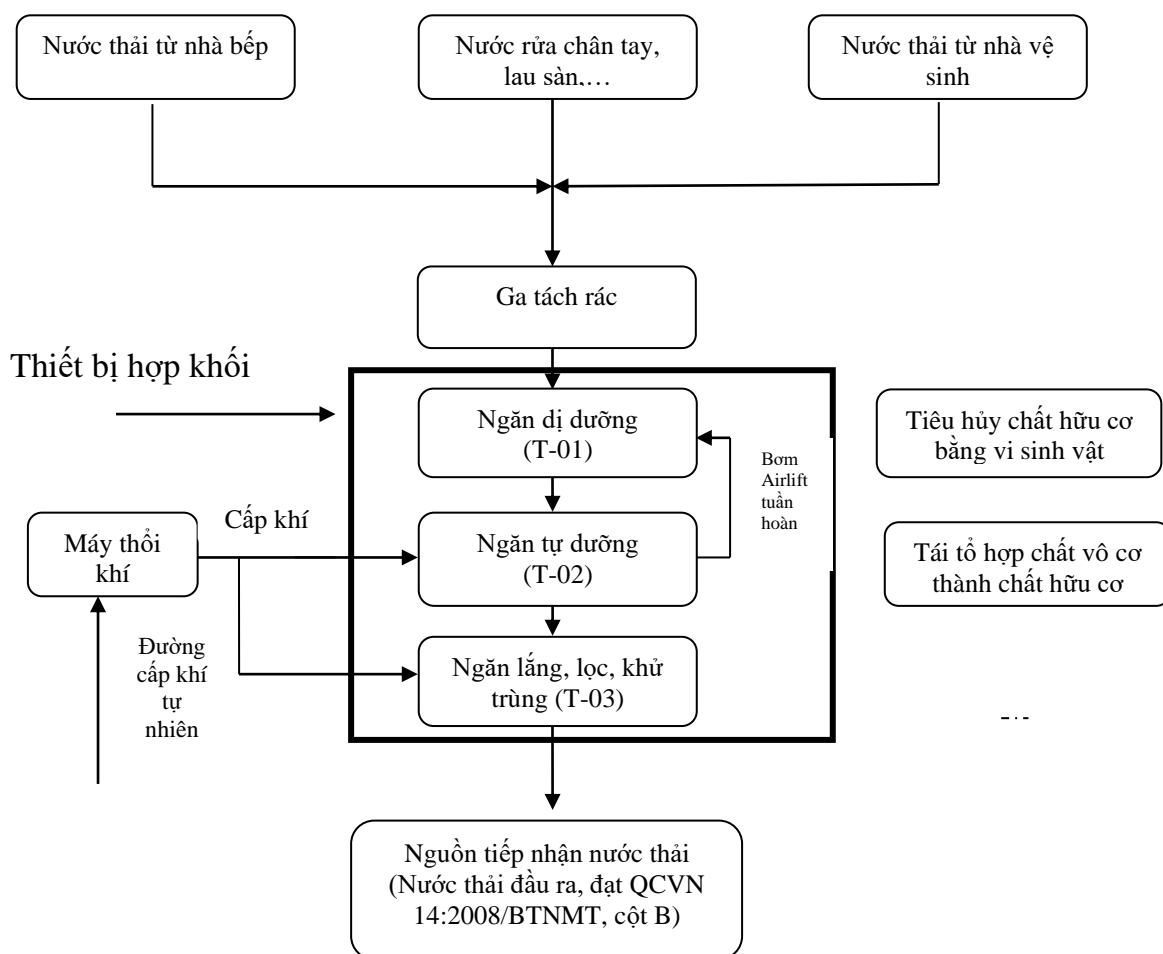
Nước thải từ nhà bếp

Nước rửa chân tay, lau sàn,…

Nước thải từ nhà vệ sinh

Ga tách rác

Thiết bị hợp khối

Ngăn dị dưỡng (T-01)

Tiêu hủy chất hữu cơ bằng vi sinh vật

Bơm Airlift tuần hoàn

Cấp khí

Máy thổi khí

Ngăn tự dưỡng (T-02)

Tái tổ hợp chất vô cơ thành chất hữu cơ

Đường cấp khí tự nhiên

Ngăn lắng, lọc, khử trùng (T-03)

Nguồn tiếp nhận nước thải (Nước thải đầu ra, đạt QCVN 14:2008/BTNMT, cột B)